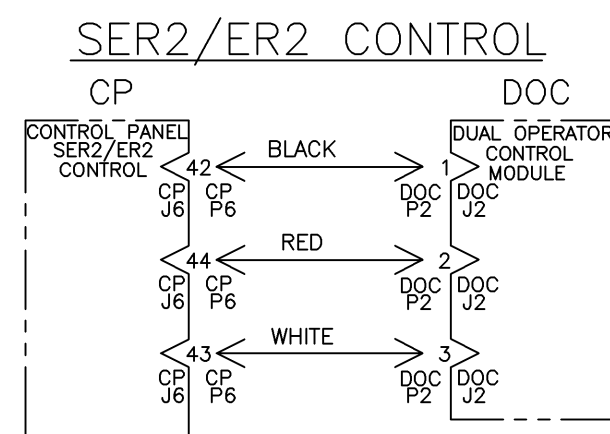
SER2/ER2 CONTROL

CP

DOC

CONTROL PANEL SER2/ER2 CONTROL

DUAL OPERATOR CONTROL MODULE

42 BLACK 1

CP J6 CP P6 DOC P2 DOC J2

44 RED 2

CP J6 CP P6 DOC P2 DOC J2

43 WHITE 3

CP J6 CP P6 DOC P2 DOC J2